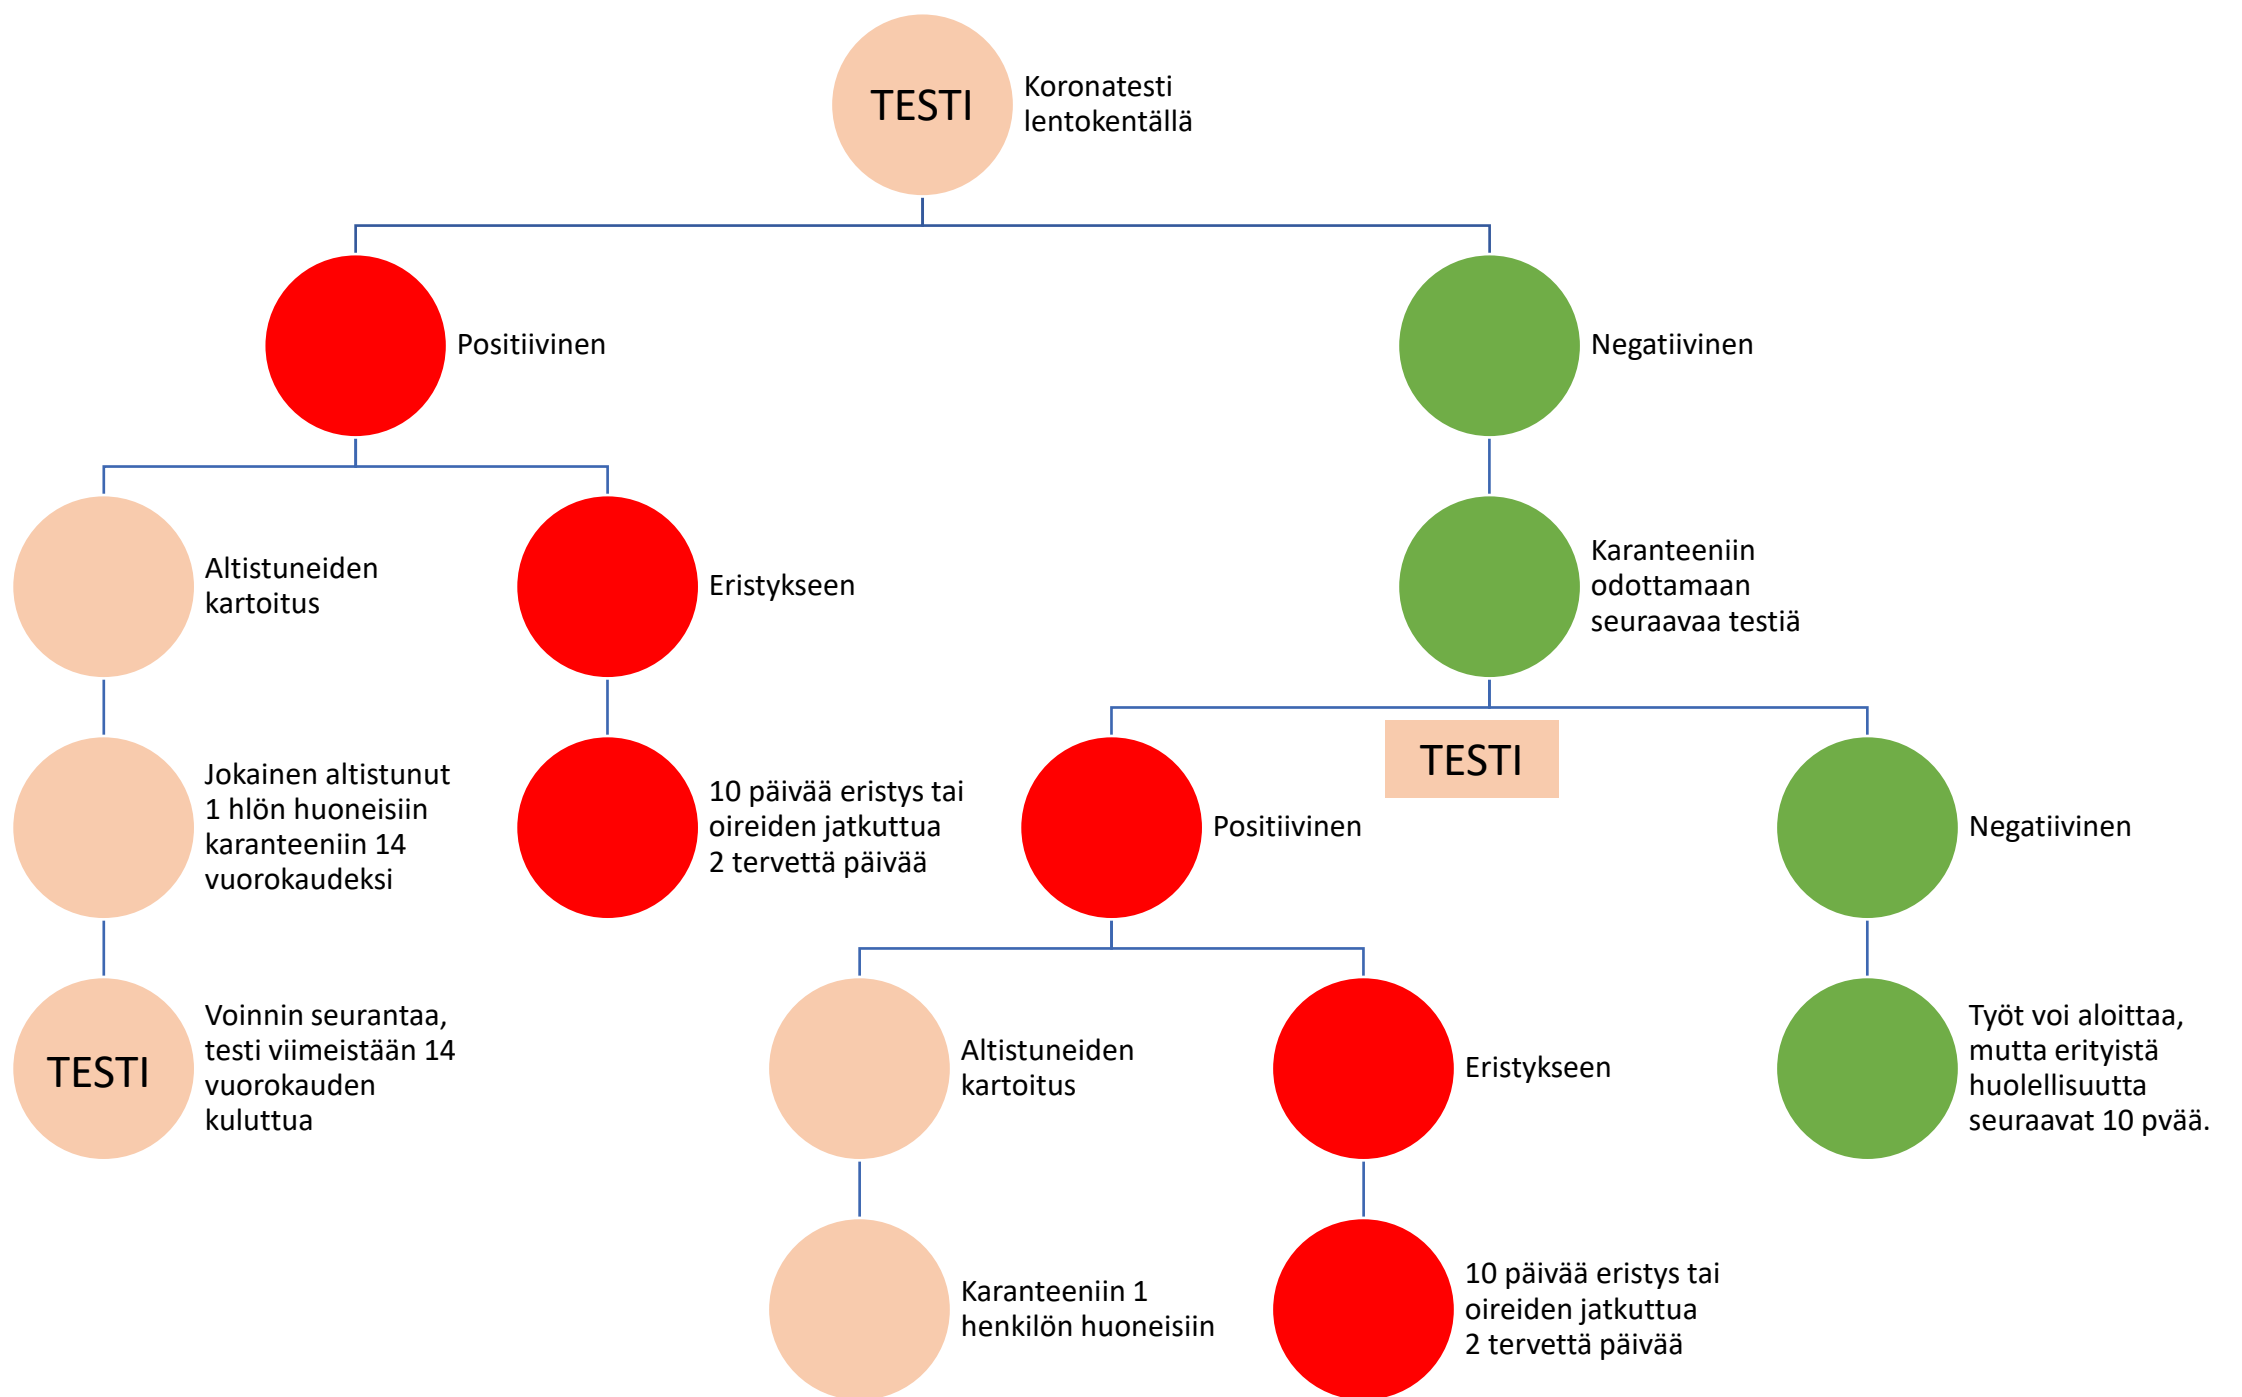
TESTI Koronatesti lentokentällä

Positiivinen

Negatiivinen

Altistuneiden kartoitus

Eristykseen

Karanteeniin odottamaan seuraavaa testiä

Jokainen altistunut 1 hlön huoneisiin karanteeniin 14 vuorokaudeksi

10 päivää eristys tai oireiden jatkuttua 2 tervettä päivää

TESTI

Positiivinen

Negatiivinen

TESTI Voinnin seurantaa, testi viimeistään 14 vuorokauden kuluttua

Altistuneiden kartoitus

Eristykseen

Työt voi aloittaa, mutta erityistä huolellisuutta seuraavat 10 pvää.

Karanteeniin 1 henkilön huoneisiin

10 päivää eristys tai oireiden jatkuttua 2 tervettä päivää